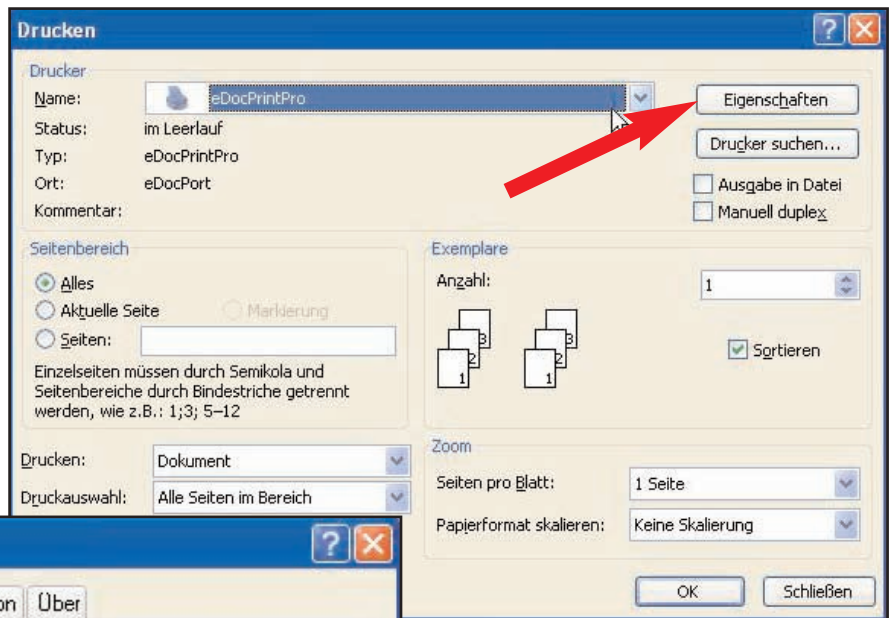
Drucken

Drucker
Name: eDocPrintPro
Status: im Leerlauf
Typ: eDocPrintPro
Ort: eDocPort
Kommentar:

Eigenschaften
Drucker suchen...
Ausgabe in Datei
Manuell duplex

Seitenbereich
Alles
Aktuelle Seite
Markierung
Seiten:
Einzelseiten müssen durch Semikola und Seitenbereiche durch Bindestriche getrennt werden, wie z.B.: 1;3; 5–12

Exemplare
Anzahl: 1
3 2 1 3 2 1
Sortieren

Drucken: Dokument
Druckauswahl: Alle Seiten im Bereich

Zoom
Seiten pro Blatt: 1 Seite
Papierformat skalieren: Keine Skalierung

OK
Schließen

on Über